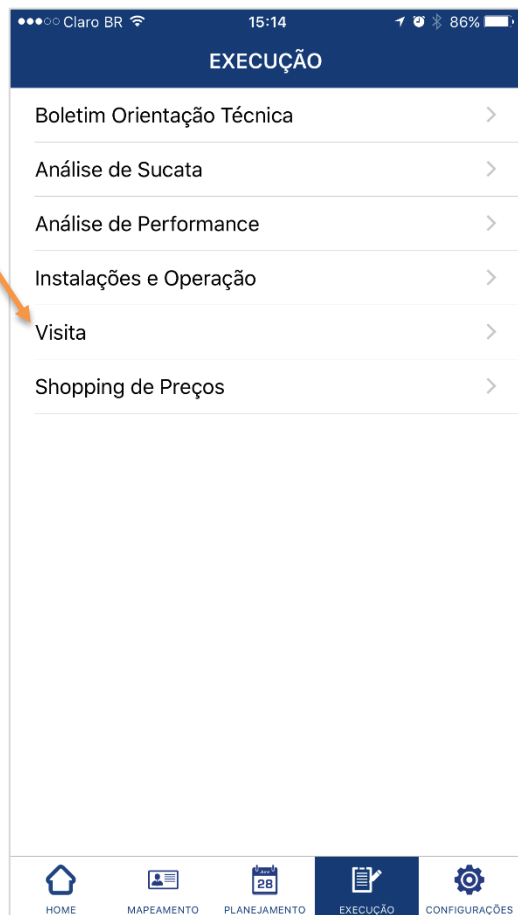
●●●○○ Claro BR 15:14 86%

EXECUÇÃO

Boletim Orientação Técnica

Análise de Sucata

Análise de Performance

Instalações e Operação

Visita

Shopping de Preços

HOME MAPEAMENTO 28 PLANEJAMENTO EXECUÇÃO CONFIGURAÇÕES